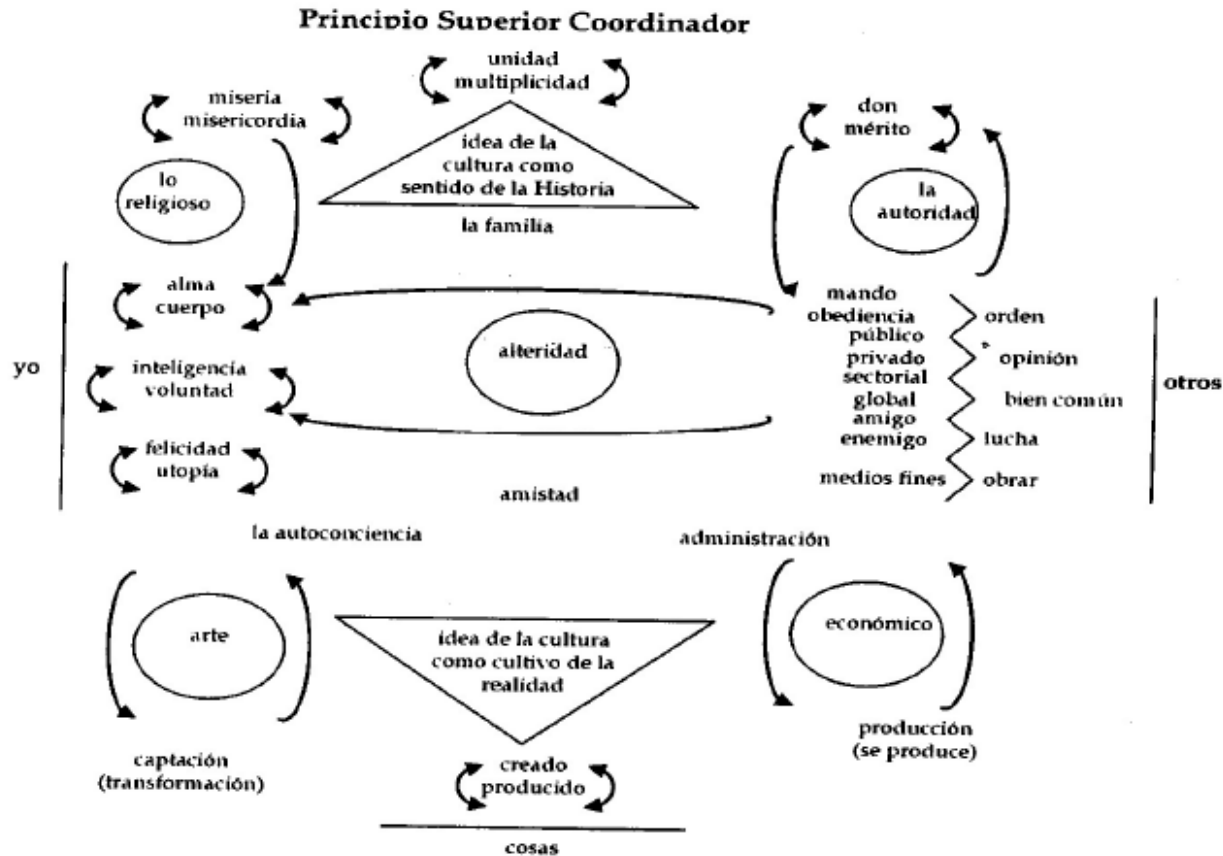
Principio Superior Coordinador

unidad
multiplicidad

miseria
misericordia

idea de la cultura como sentido de la Historia

don
mérito

lo religioso

la autoridad

la familia

alma
cuerpo

alteridad

inteligencia
voluntad

felicidad
utopía

yo

mando
obediencia
público
privado
sectorial
global
amigo
enemigo
medios fines

orden
opinión
bien común
lucha
obrar

otros

amistad

la autoconciencia

administración

arte

idea de la cultura como cultivo de la realidad

económico

captación
(transformación)

creado
producido

producción
(se produce)

cosas